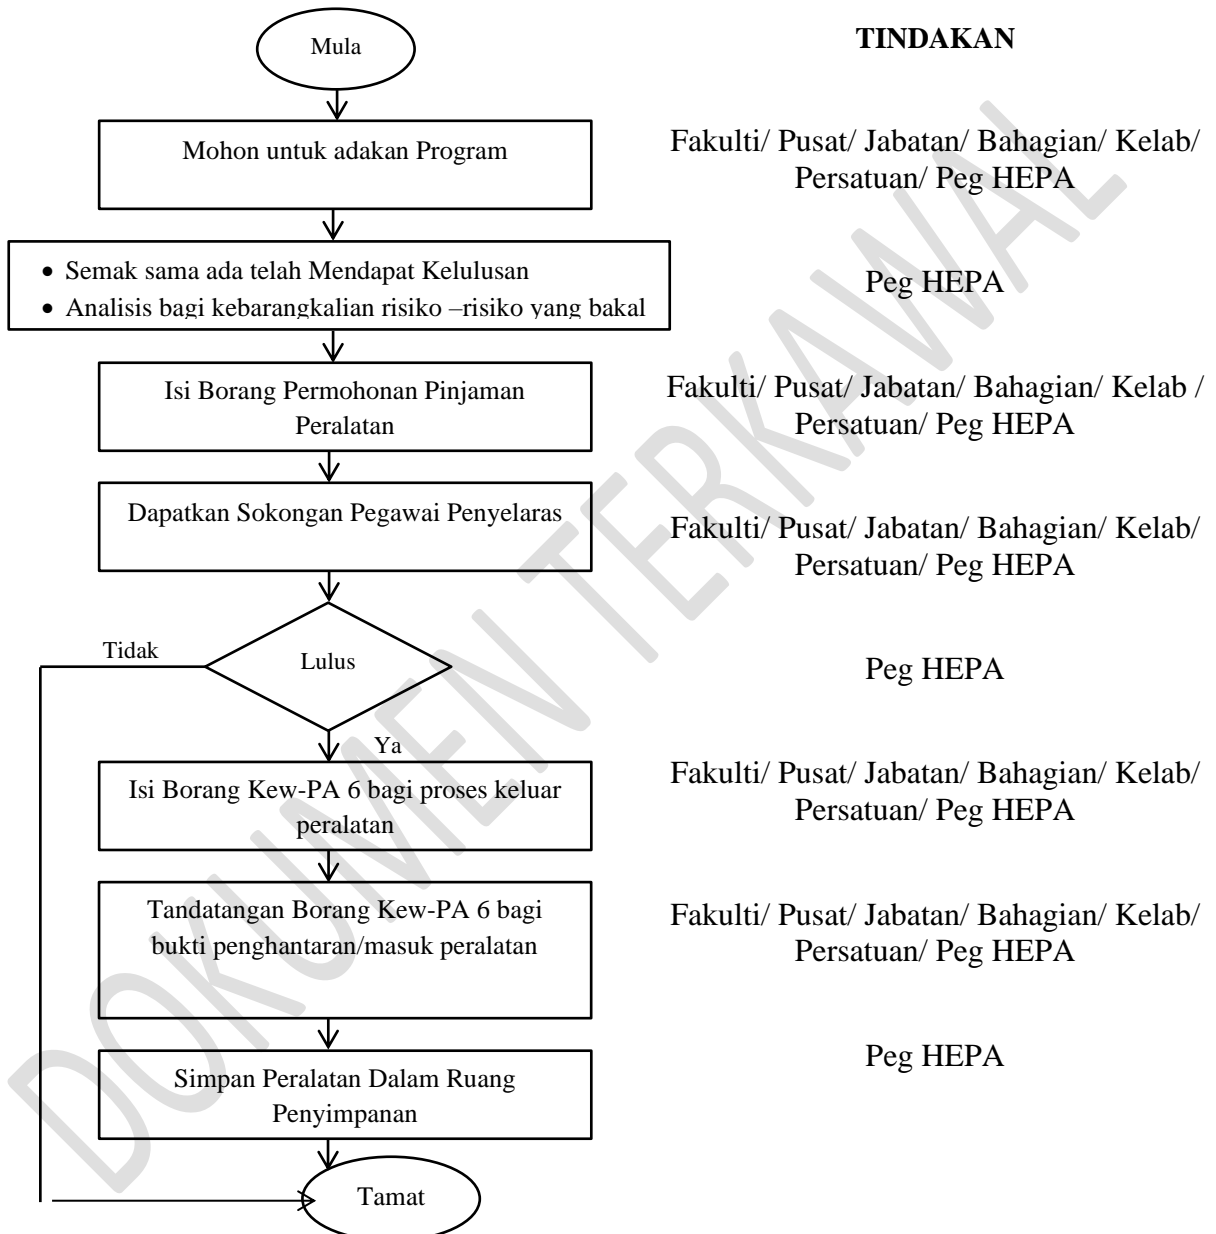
Mula

TINDAKAN

Mohon untuk adakan Program

Fakulti/ Pusat/ Jabatan/ Bahagian/ Kelab/ Persatuan/ Peg HEPA

• Semak sama ada telah Mendapat Kelulusan
• Analisis bagi kebarangkalian risiko –risiko yang bakal

Peg HEPA

Isi Borang Permohonan Pinjaman Peralatan

Fakulti/ Pusat/ Jabatan/ Bahagian/ Kelab / Persatuan/ Peg HEPA

Dapatkan Sokongan Pegawai Penyelaras

Fakulti/ Pusat/ Jabatan/ Bahagian/ Kelab/ Persatuan/ Peg HEPA

Tidak

Lulus

Peg HEPA

Ya

Isi Borang Kew-PA 6 bagi proses keluar peralatan

Fakulti/ Pusat/ Jabatan/ Bahagian/ Kelab/ Persatuan/ Peg HEPA

Tandatangan Borang Kew-PA 6 bagi bukti penghantaran/masuk peralatan

Fakulti/ Pusat/ Jabatan/ Bahagian/ Kelab/ Persatuan/ Peg HEPA

Simpan Peralatan Dalam Ruang Penyimpanan

Peg HEPA

Tamat

DOKUMEN TERKAWAL